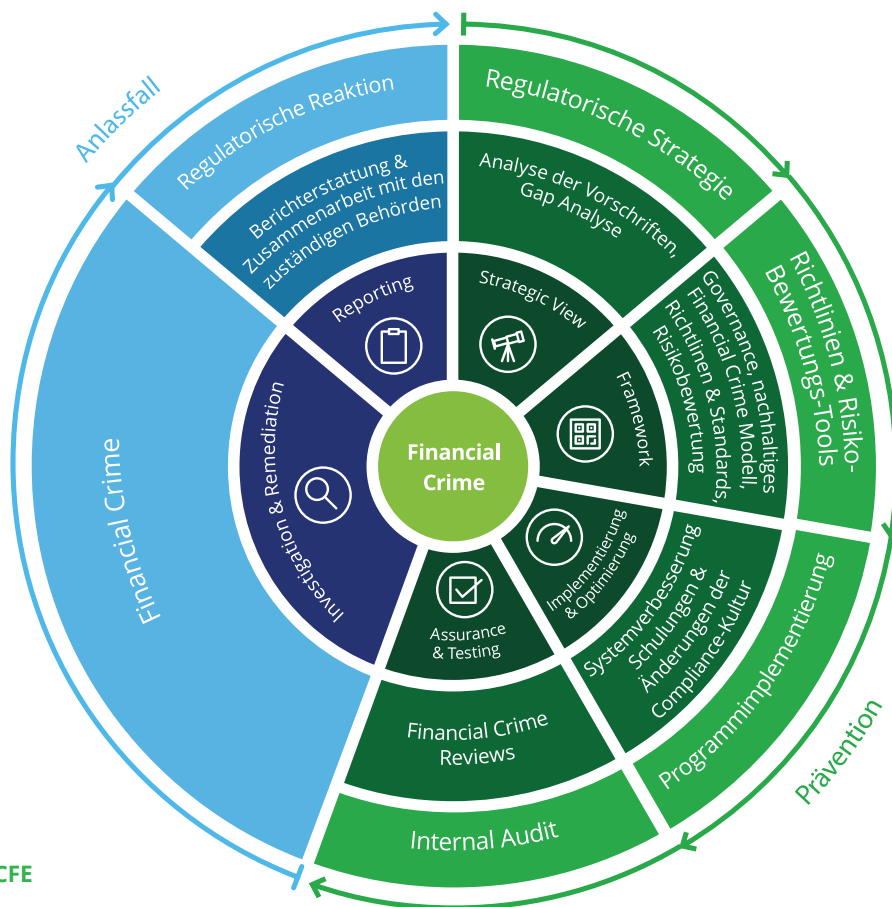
Anlassfall

Regulatorische Reaktion

Berichterstattung & Zusammenarbeit mit den zuständigen Behörden

Reporting

Regulatorische Strategie

Analyse der Vorschriften, Gap Analyse

Strategic View

Richtlinien & Risiko-Bewertungs-Tools

Governance, nachhaltiges Financial Crime Modell, Richtlinien & Standards, Risikobewertung

Framework

Financial Crime

Financial Crime

Investigation & Remediation

Implementierung & Optimierung

Systemverbesserung Schulungen & Änderungen der Compliance-Kultur

Programmimplementierung

Assurance & Testing

Financial Crime Reviews

Internal Audit

Prävention

CFE